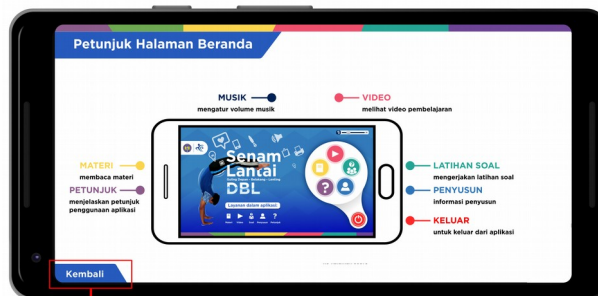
Petunjuk Halaman Beranda

MUSIK
mengatur volume musik

VIDEO
melihat video pembelajaran

MATERI
membaca materi

PETUNJUK
menjelaskan petunjuk penggunaan aplikasi

Senam Lantai DBL

Layanan dalam aplikasi

LATIHAN SOAL
mengerjakan latihan soal

PENYUSUN
informasi penyusun

KELUAR
untuk keluar dari aplikasi

Kembali